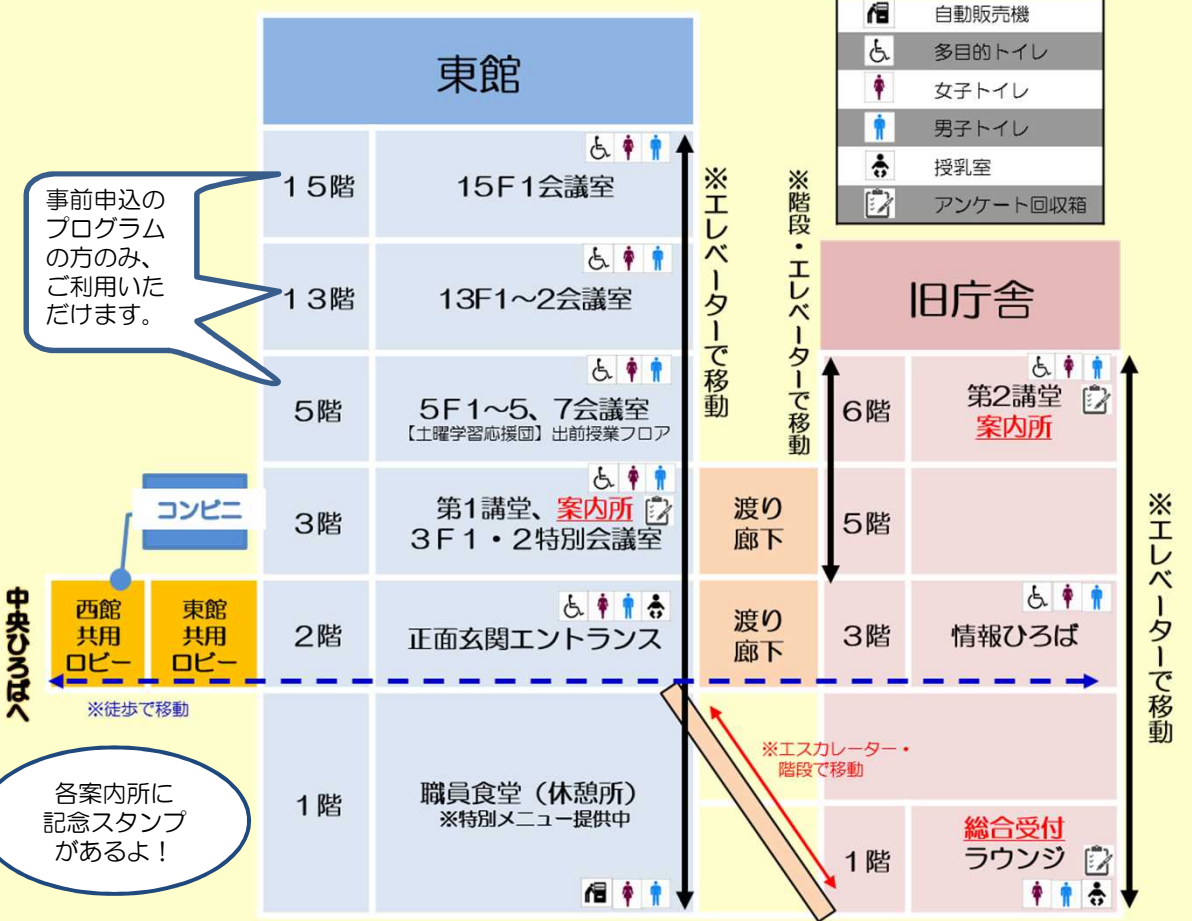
自動販売機
多目的トイレ
女子トイレ
男子トイレ
授乳室
アンケート回収箱

東館

事前申込のプログラムの方のみ、ご利用いただけます。

15階 15F1会議室
13階 13F1～2会議室
5階 5F1～5、7会議室
【土曜学習応援団】出前授業フロア
3階 第1講堂、案内所
3F1・2特別会議室
2階 正面玄関エントランス
1階 職員食堂（休憩所）
※特別メニュー提供中

※エレベーターで移動

※階段・エレベーターで移動

旧庁舎

6階 第2講堂
案内所
5階
3階 情報ひろば
1階 総合受付
ラウンジ

渡り廊下
渡り廊下

※エレベーターで移動

コンビニ

西館共用ロビー
東館共用ロビー

中央ひろばへ

※徒歩で移動

※エスカレーター・階段で移動

各案内所に記念スタンプがあるよ！